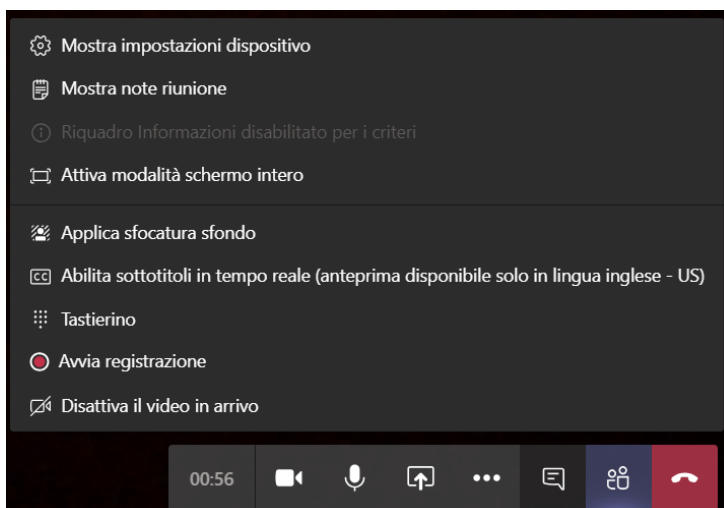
Mostra impostazioni dispositivo

Mostra note riunione

Riquadro Informazioni disabilitato per i criteri

Attiva modalità schermo intero

Applica sfocatura sfondo

Abilita sottotitoli in tempo reale (anteprima disponibile solo in lingua inglese - US)

Tastierino

Avvia registrazione

Disattiva il video in arrivo

00:56